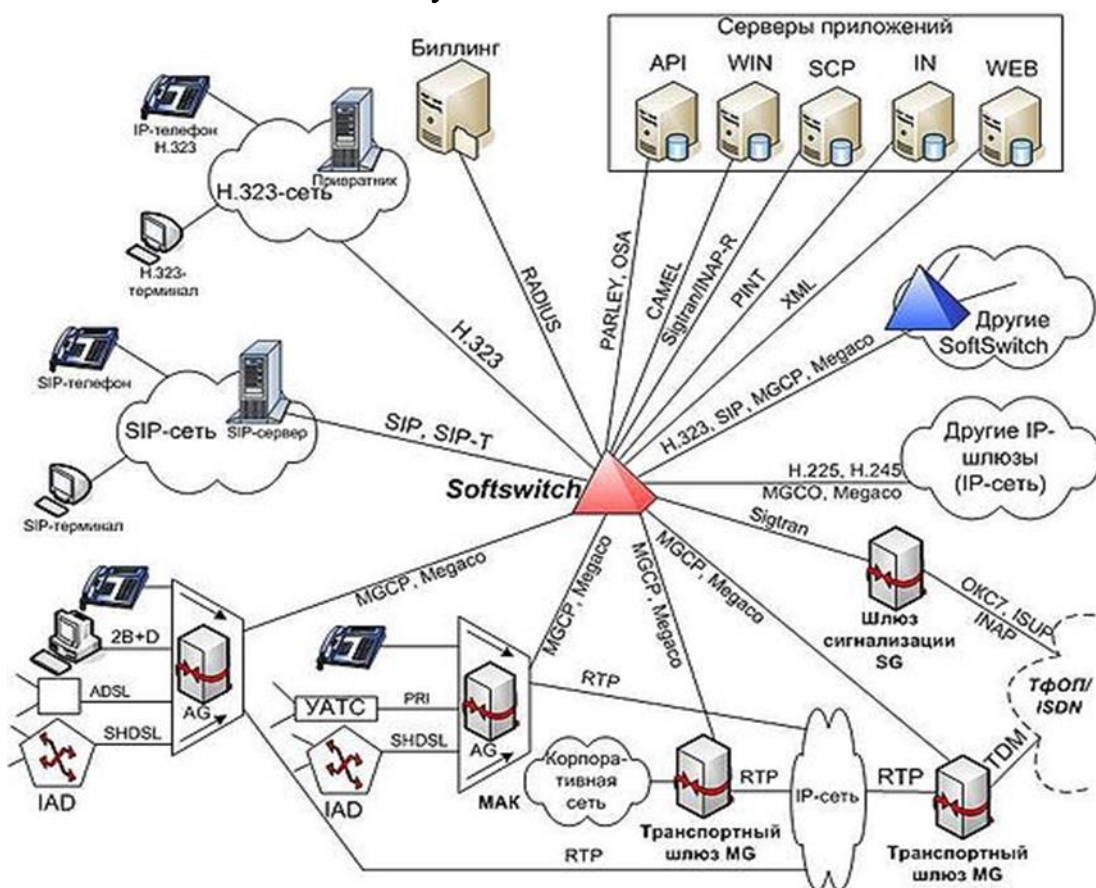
Серверы приложений

API WIN SCP IN WEB

Биллинг

IP-телефон H.323

Привратник

H.323-сеть

H.323-терминал

RADIUS

PARLEY, OSA

CAMEL

Sigtran/INAP-R

PINT

XML

H.323

Другие SoftSwitch

SIP-телефон

SIP-сеть

SIP-сервер

SIP, SIP-T

H.323, SIP, MGCP, Megaco

Другие IP-шлюзы (IP-сеть)

H.225, H.245

MGCO, Megaco

Softswitch

SIP-терминал

Sigtran

MGCP, Megaco

MGCP, Megaco

MGCP, Megaco

MGCP, Megaco

Шлюз сигнализации SG

OKC7, ISUP, INAP

2B+D

ADSL

SHDSL

AG

IAD

УАТС

PRI

SHDSL

AG

IAD

MAK

RTP

Корпоративная сеть

RTP

IP-сеть

RTP

TDM

ТфОП/ISDN

Транспортный шлюз MG

RTP

Транспортный шлюз MG